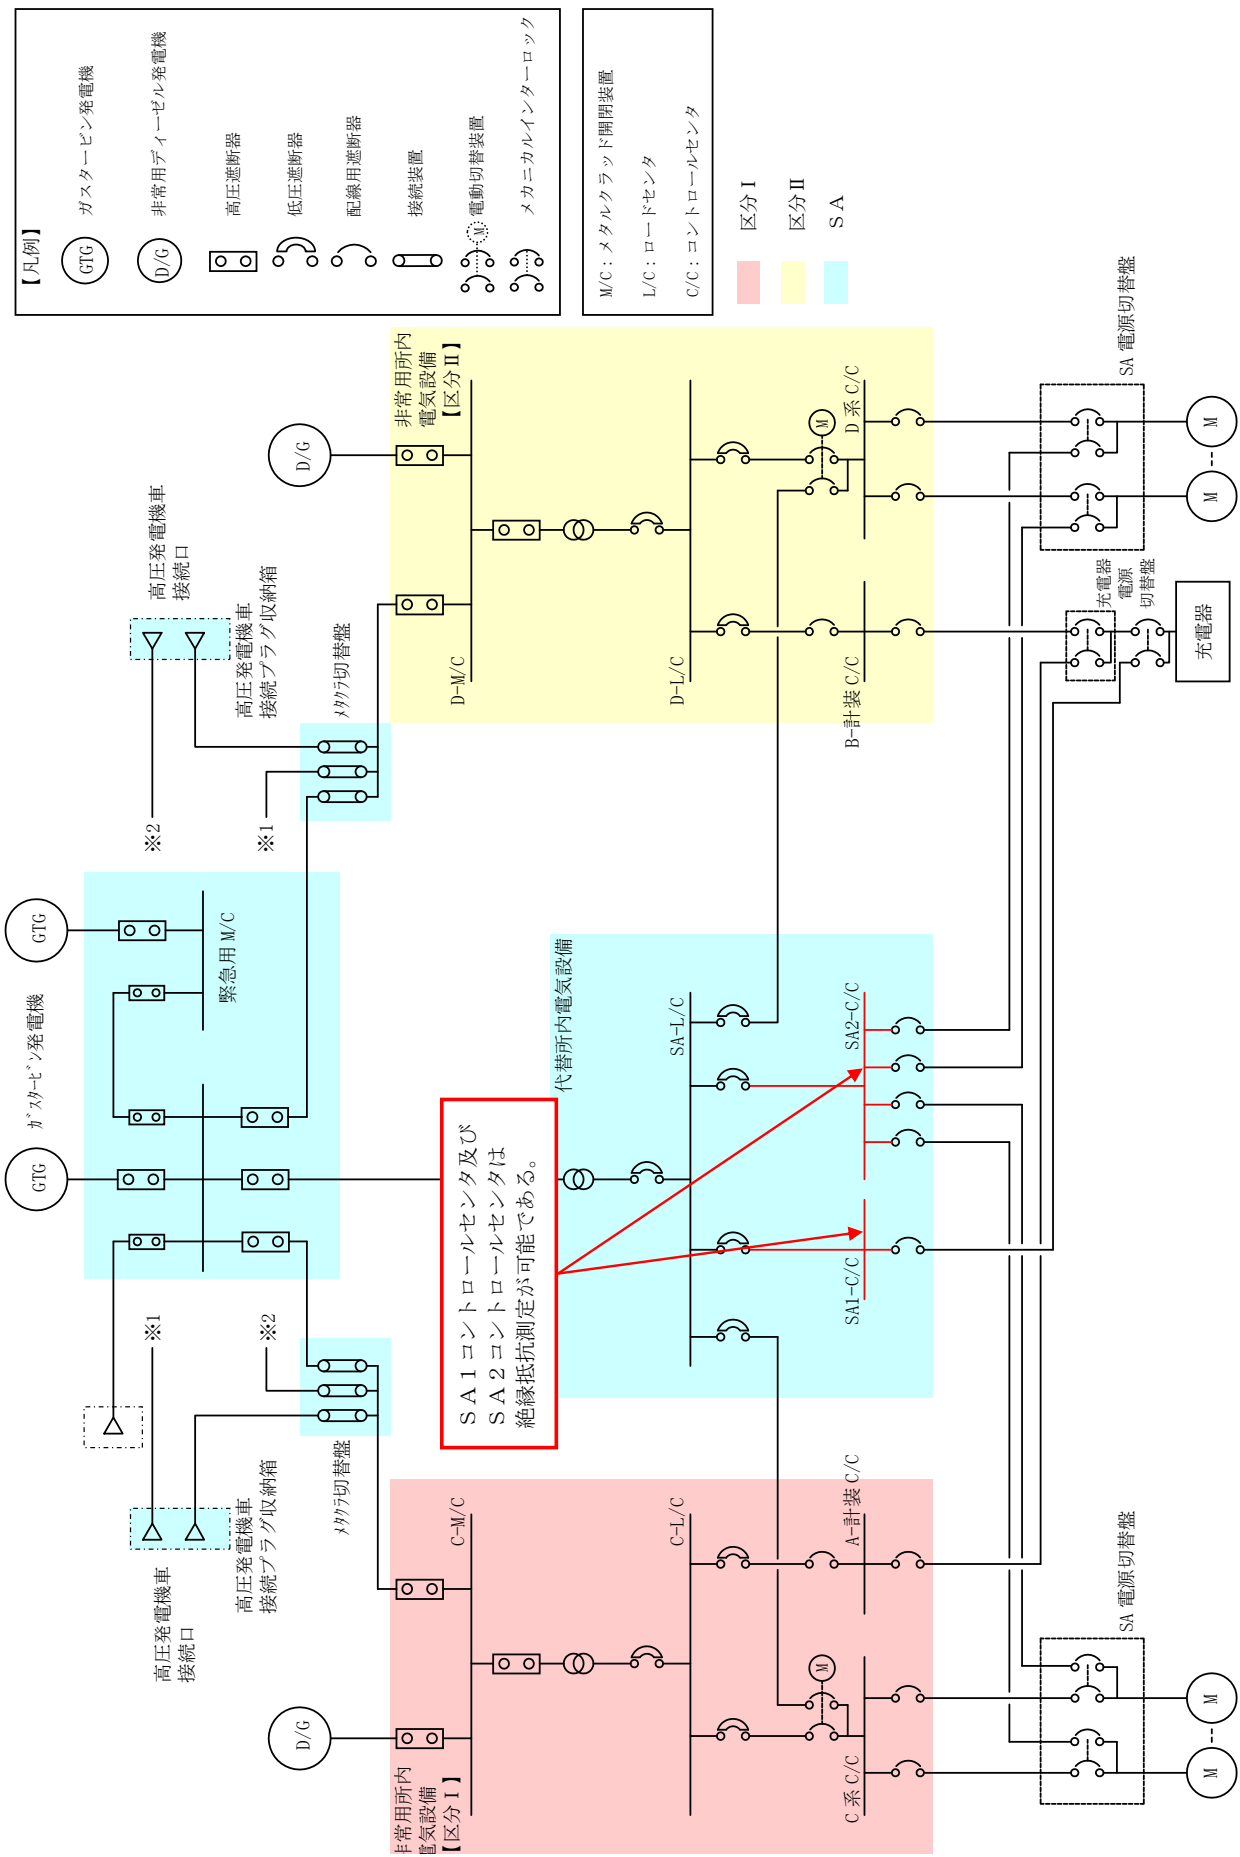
【凡例】

GTG ガスタービン発電機

D/G 非常用ディーゼル発電機

高圧遮断器

低圧遮断器

配線用遮断器

接続装置

M 電動切替装置

メカニカルインターロック

M/C：メタルクラッド開閉装置

L/C：ロードセンタ

C/C：コントロールセンタ

区分Ⅰ

区分Ⅱ

SA

D/G

非常用所内電気設備【区分Ⅱ】

D-M/C

D-L/C

D系C/C

B-計装C/C

M

SA 電源切替盤

M

M

充電器電源切替盤

充電器

高圧発電機車接続口

高圧発電機車接続プラグ収納箱

ﾒﾀｸﾗ切替盤

※2

※1

GTG

GTG

ｶﾞｽﾀｰﾋﾞﾝ発電機

緊急用M/C

SA1コントロールセンタ及びSA2コントロールセンタは絶縁抵抗測定が可能である。

代替所内電気設備

SA-L/C

SA2-C/C

SA1-C/C

※1

※2

ﾒﾀｸﾗ切替盤

高圧発電機車接続プラグ収納箱

高圧発電機車接続口

C-M/C

C-L/C

A-計装C/C

M

C系C/C

D/G

非常用所内電気設備【区分Ⅰ】

SA 電源切替盤

M

M